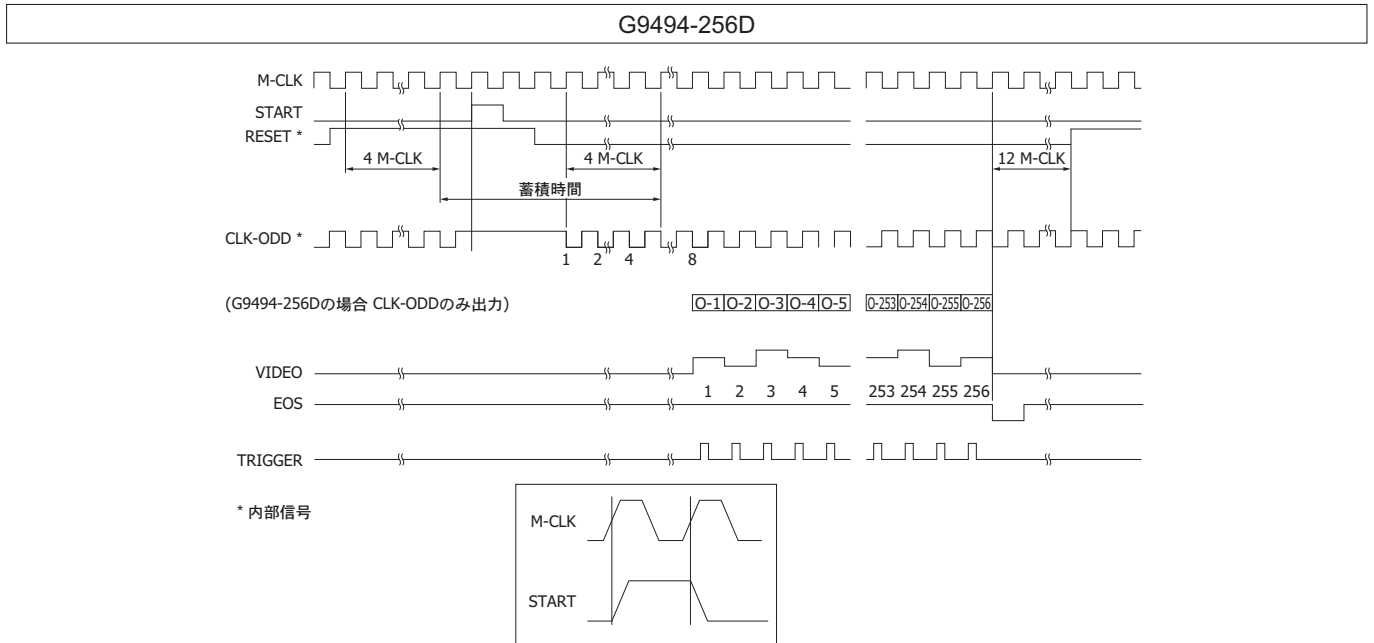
G9494-256D

M-CLK

START

RESET *

4 M-CLK

4 M-CLK

12 M-CLK

蓄積時間

CLK-ODD *

1 2 4 8

(G9494-256Dの場合 CLK-ODDのみ出力)

| O-1 | O-2 | O-3 | O-4 | O-5 |
|---|---|---|---|---|

| O-253 | O-254 | O-255 | O-256 |
|---|---|---|---|

VIDEO

1 2 3 4 5 253 254 255 256

EOS

TRIGGER

* 内部信号

M-CLK

START